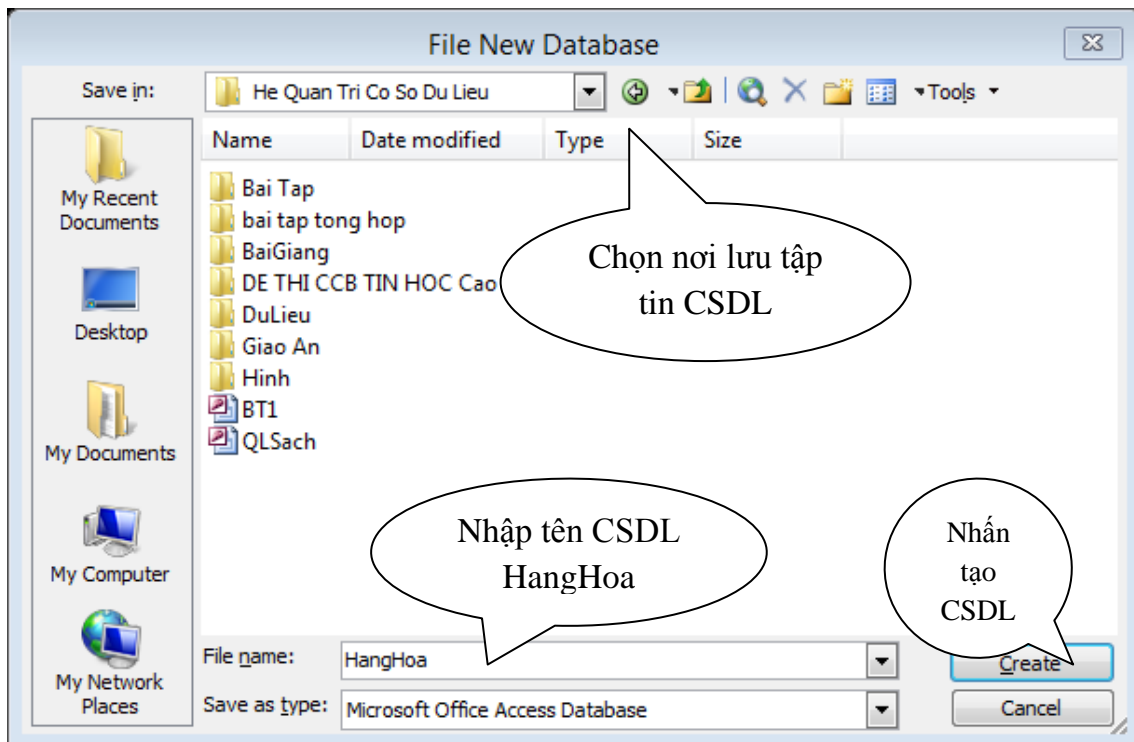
File New Database

Save in: He Quan Tri Co So Du Lieu

Tools

My Recent Documents

Desktop

My Documents

My Computer

My Network Places

| Name | Date modified | Type | Size |
|---|---|---|---|
| Bai Tap | | | |
| bai tap tong hop | | | |
| BaiGiang | | | |
| DE THI CCB TIN HOC Cao | | | |
| DuLieu | | | |
| Giao An | | | |
| Hinh | | | |
| BT1 | | | |
| QLSach | | | |

Chọn nơi lưu tập tin CSDL

Nhập tên CSDL HangHoa

Nhấn tạo CSDL

File name: HangHoa

Save as type: Microsoft Office Access Database

Create

Cancel